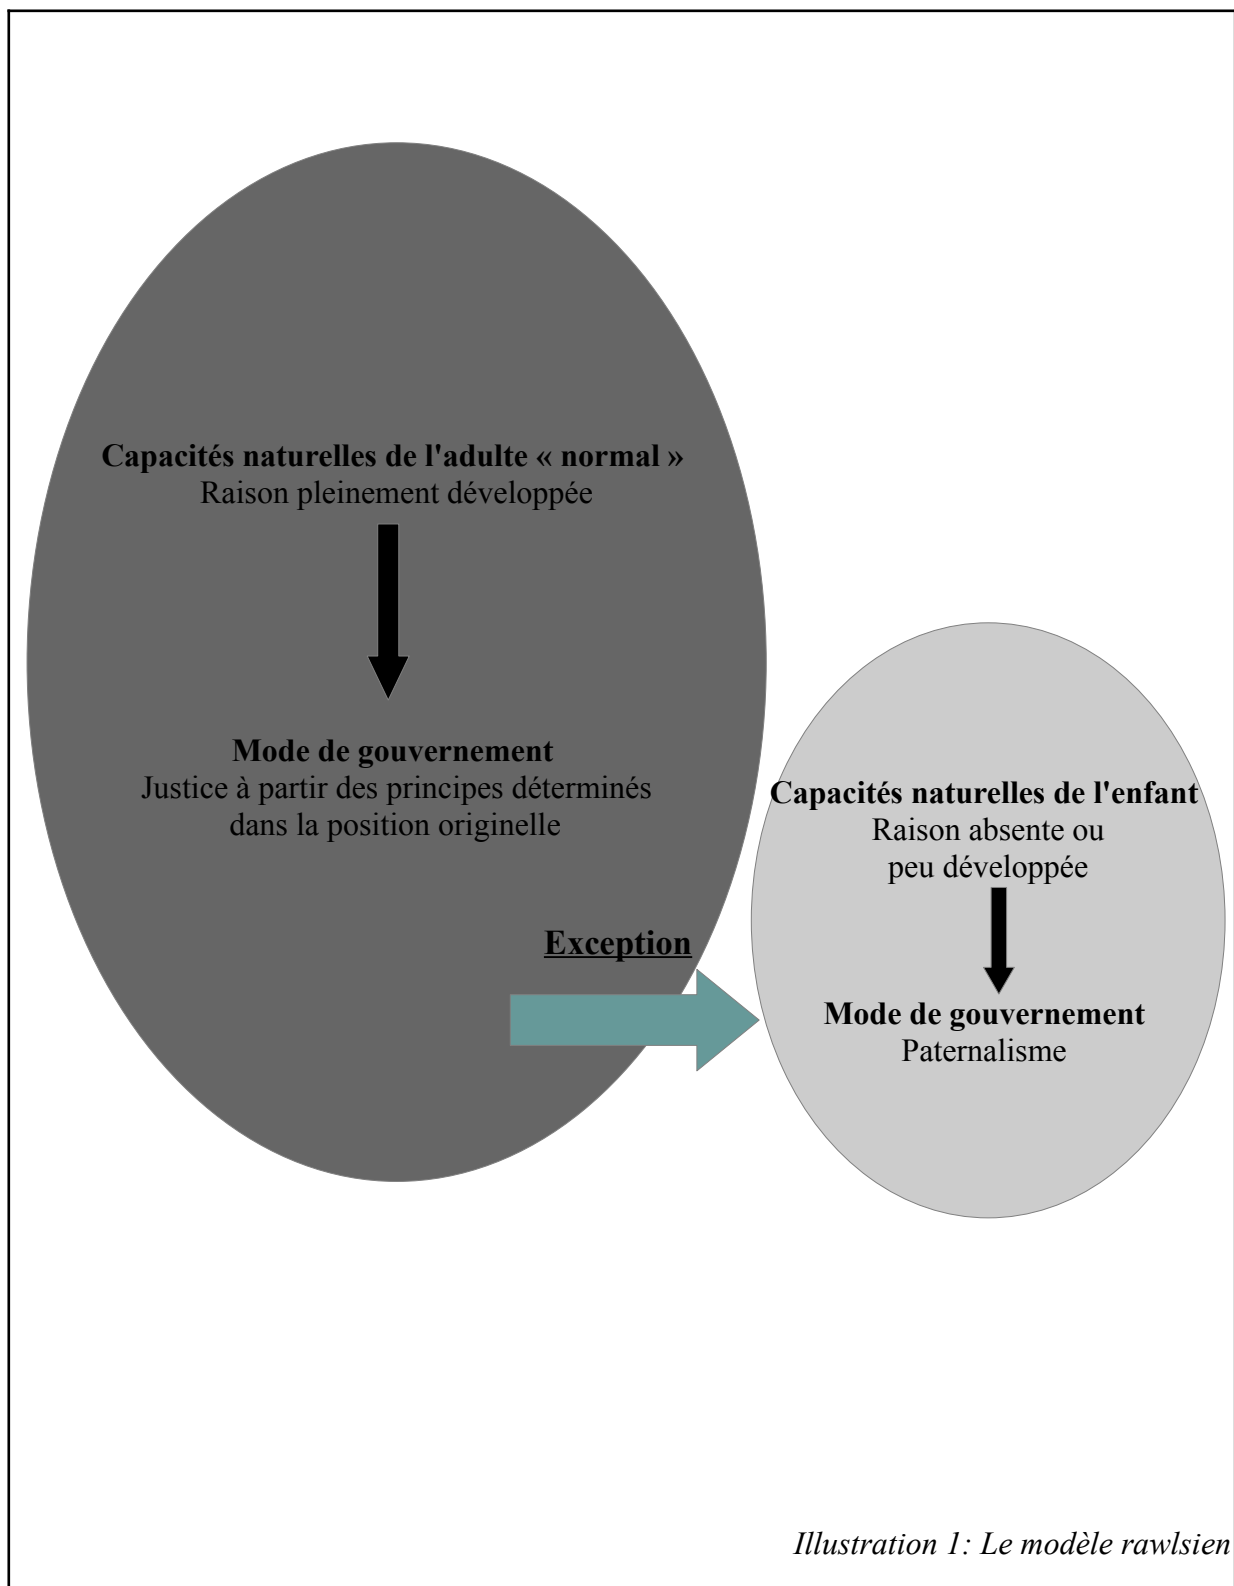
**Capacités naturelles de l'adulte « normal »**
Raison pleinement développée

**Mode de gouvernement**
Justice à partir des principes déterminés dans la position originelle

**Exception**

**Capacités naturelles de l'enfant**
Raison absente ou peu développée

**Mode de gouvernement**
Paternalisme

*Illustration 1: Le modèle rawlsien*